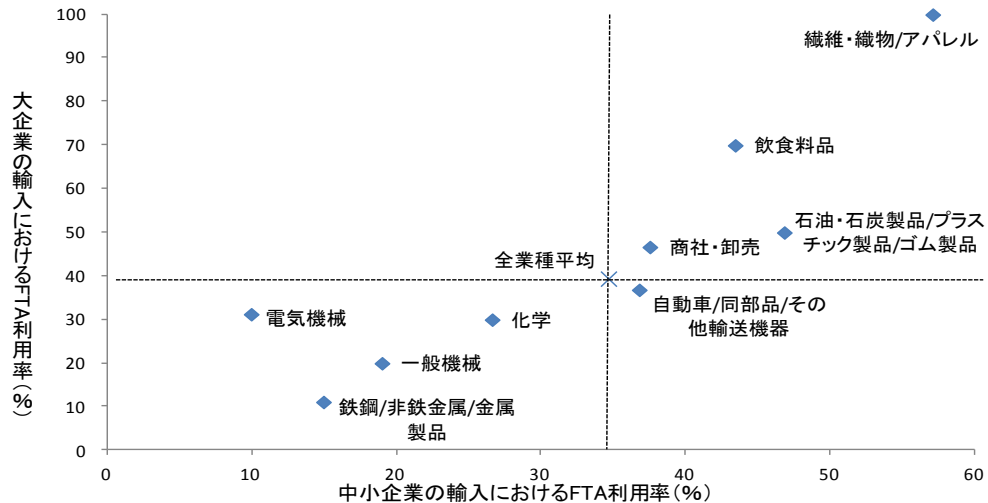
大企業の輸入におけるFTA利用率（%）

100
90
80
70
60
50
40
30
20
10
0

繊維・織物/アパレル
飲食料品
石油・石炭製品/プラスチック製品/ゴム製品
商社・卸売
全業種平均
自動車/同部品/その他輸送機器
電気機械
化学
一般機械
鉄鋼/非鉄金属/金属製品

0
10
20
30
40
50
60

中小企業の輸入におけるFTA利用率（%）